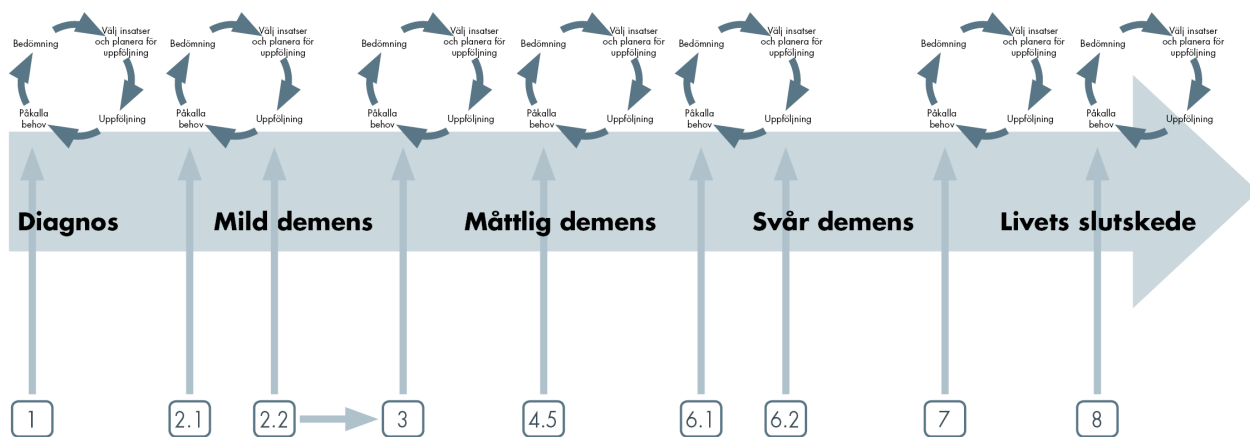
Bedömning
Välj insatser och planera för uppföljning
Påkalla behov
Uppföljning

Bedömning
Välj insatser och planera för uppföljning
Påkalla behov
Uppföljning

Bedömning
Välj insatser och planera för uppföljning
Påkalla behov
Uppföljning

Bedömning
Välj insatser och planera för uppföljning
Påkalla behov
Uppföljning

Bedömning
Välj insatser och planera för uppföljning
Påkalla behov
Uppföljning

Bedömning
Välj insatser och planera för uppföljning
Påkalla behov
Uppföljning

Bedömning
Välj insatser och planera för uppföljning
Påkalla behov
Uppföljning

Diagnos
Mild demens
Måttlig demens
Svår demens
Livets slutskede

1
2.1
2.2
3
4.5
6.1
6.2
7
8